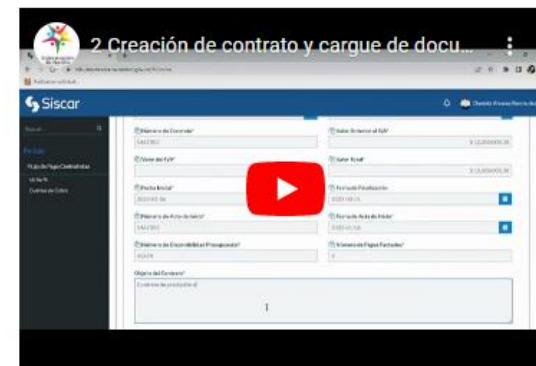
2 Creación de contrato y cargue de docu...

Siscar

Número de Contrato*
Valor Anterior al IVA*
Valor del IVA*
Valor Total*
Fecha Inicial*
Fecha de Finalización
Número de Acta de Inicio*
Fecha de Acta de Inicio*
Número de Disponibilidad Presupuestal*
Número de Pagos Parciales*
Objeto del Contrato*
Contrato de prestación d

Flujo de Pago Contratistas
Cuentas de Cobro